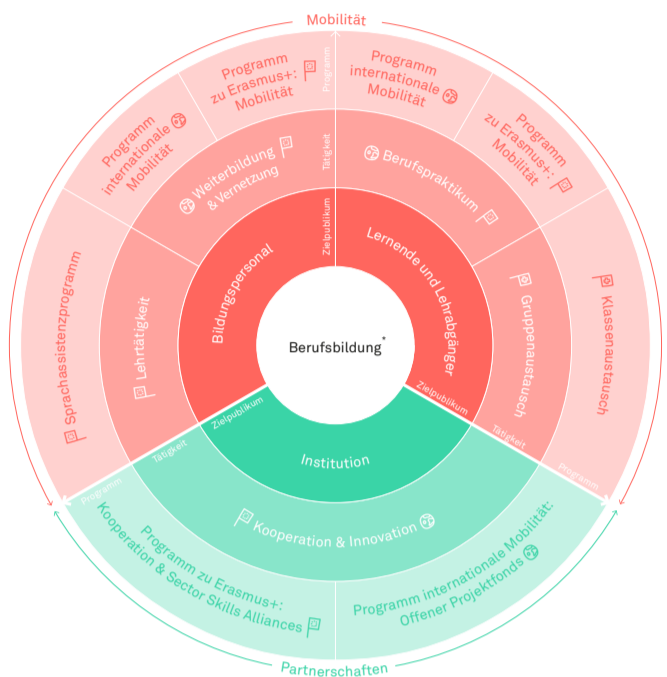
Mobilität

Programm zu Erasmus+: Mobilität

Programm internationale Mobilität

Programm internationale Mobilität

Programm zu Erasmus+: Mobilität

Programm

Tätigkeit

Weiterbildung & Vernetzung

Berufspraktikum

Sprachassistenzprogramm

Lehrtätigkeit

Zielpublikum

Bildungspersonal

Lernende und Lehrabgänger

Gruppenaustausch

Klassenaustausch

Berufsbildung*

Zielpublikum

Zielpublikum

Institution

Tätigkeit

Tätigkeit

Programm

Programm

Kooperation & Innovation

Programm zu Erasmus+: Kooperation & Sector Skills Alliances

Programm internationale Mobilität: Offener Projektfonds

Partnerschaften